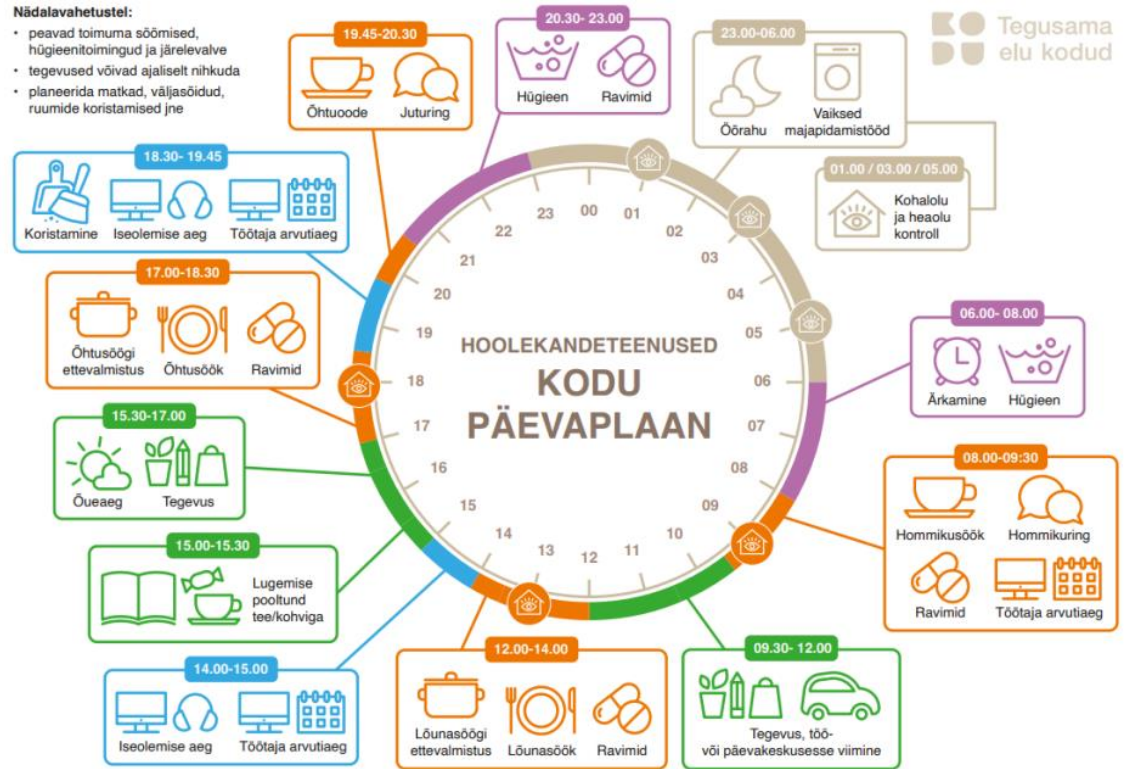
Nädalavahetustel:
• peavad toimuma söömised, hügieenitoimingud ja järelevalve
• tegevused võivad ajaliselt nihkuda
• planeerida matkad, väljasõidud, ruumide koristamised jne

Tegusama elu kodud

19.45-20.30
Õhtuoode
Juturing

20.30- 23.00
Hügieen
Ravimid

23.00-06.00
Öörahu
Vaiksed majapidamistööd

01.00 / 03.00 / 05.00
Kohalolu ja heaolu kontroll

18.30- 19.45
Koristamine
Iseolemise aeg
Töötaja arvutiaeg

17.00-18.30
Õhtusöögi ettevalmistus
Õhtusöök
Ravimid

06.00- 08.00
Ärkamine
Hügieen

15.30-17.00
Õueaeg
Tegevus

08.00-09:30
Hommikusöök
Hommikuring
Ravimid
Töötaja arvutiaeg

15.00-15.30
Lugemise pooltund tee/kohviga

14.00-15.00
Iseolemise aeg
Töötaja arvutiaeg

12.00-14.00
Lõunasöögi ettevalmistus
Lõunasöök
Ravimid

09.30- 12.00
Tegevus, töö- või päevakeskusesse viimine

23 00 01 02 03 04 05 06 07 08 09 10 11 12 13 14 15 16 17 18 19 20 21 22

HOOLEKANDETEENUSED
KODU
PÄEVAPLAAN